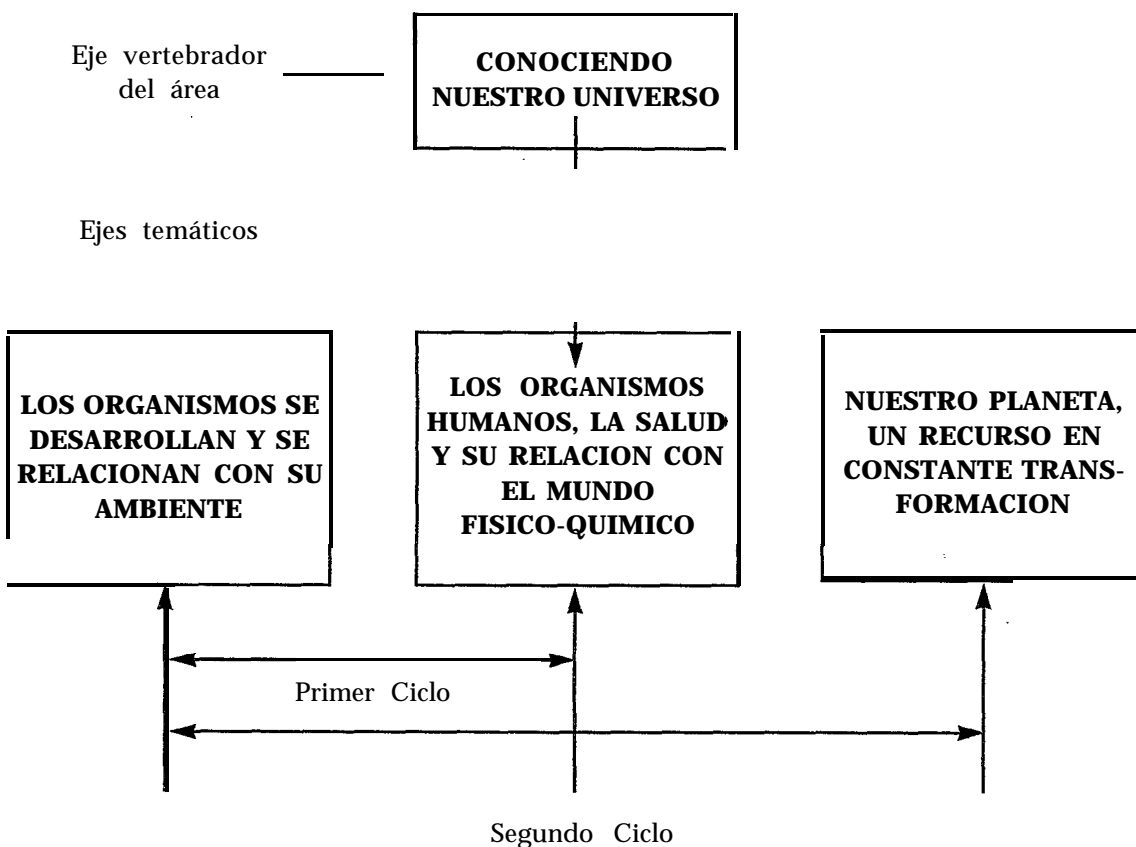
Eje vertebrador del área

CONOCIENDO NUESTRO UNIVERSO

Ejes temáticos

LOS ORGANISMOS SE DESARROLLAN Y SE RELACIONAN CON SU AMBIENTE

LOS ORGANISMOS HUMANOS, LA SALUD Y SU RELACION CON EL MUNDO FISICO-QUIMICO

NUESTRO PLANETA, UN RECURSO EN CONSTANTE TRANSFORMACION

Primer Ciclo

Segundo Ciclo